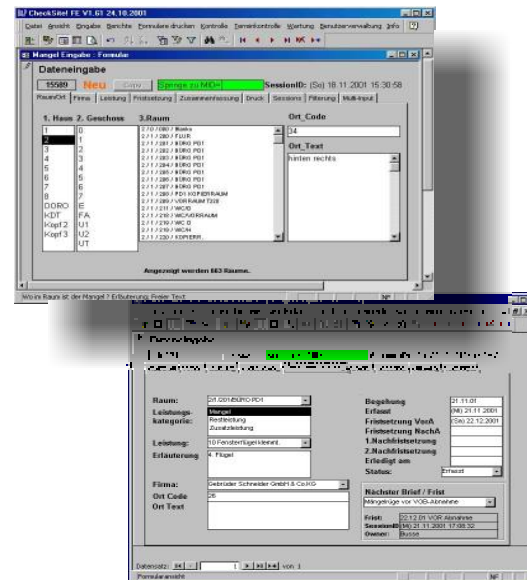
CheckSite! FE V1.63 24.10.2001

Datei Ansicht Eingabe Berichte Formulare drucken Kontrolle Terminkontrolle Wartung Benutzerverwaltung Info

Mangel Eingabe : Formular

Dateneingabe

15589 Neu Copy Springe zu MID= SessionID: (So) 18.11.2001 15:30:58

Raum/Ort Firma Leistung Fristsetzung Zusammenfassung Druck Sessions Filterung Multi-Input

1. Haus 2. Geschoss 3.Raum Ort_Code

1
2
3
4
5
6
7
8
DORO
KDT
Kopf2
Kopf3

0
1
2
3
4
5
6
7
E
FA
U1
U2
UT

2.10 / 080 / Baiks
2.10 / 280 / FLUR
2.10 / 281 / BÜRO PD1
2.10 / 282 / BÜRO PD1
2.10 / 283 / BÜRO PD1
2.10 / 284 / BÜRO PD1
2.10 / 285 / BÜRO PD1
2.10 / 286 / BÜRO PD1
2.10 / 287 / BÜRO PD1
2.10 / 288 / PD1 KOPIERRAUM
2.10 / 289 / VORRAUM T228
2.10 / 211 / WC/D
2.10 / 212 / WC/VORRAUM
2.10 / 210 / WC D
2.10 / 219 / WC/H
2.10 / 220 / KOPIERR.

34

Ort_Text

hinten rechts

Angezeigt werden 863 Raeume.

Welche Raum ist der Mangel ? Erläuterung: Freier Text

Dateneingabe

Raum: 2/1.02/BÜRO PD1

Leistungskategorie: Mangel
Restleistung
Zusatzleistung

Leistung: 10 Fensterflügel klemmt

Erlauterung: 4. Flügel

Firma: Gebrüder Schneider GmbH & Co.KG

Ort Code 26

Ort Text

Begehung 21.11.01
Erfasst (Mi) 21.11.2001
Fristsetzung VonA (Sa) 22.12.2001
Fristsetzung NachA
1.Nachfristsetzung
2.Nachfristsetzung
Erledigt am
Status: Erfasst

Nächster Brief / Frist

Mängelrüge vor VOB-Abnahme

Frist: 22.12.01 VOR Abnahme
SessionID (Mi) 21.11.2001 17:08:32
Owner: Busse

Datensatz: 1 von 1

Formularansicht